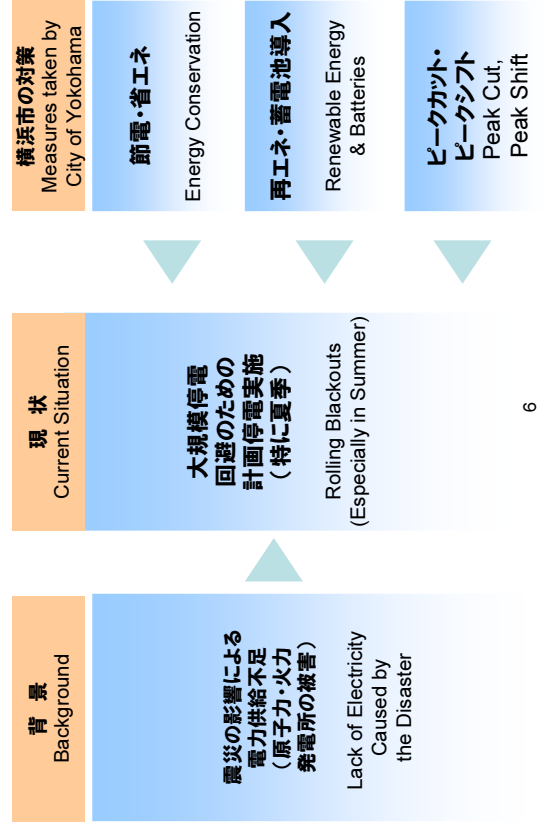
背　景
Background

震災の影響による電力供給不足（原子力・火力発電所の被害）

Lack of Electricity Caused by the Disaster

現　状
Current Situation

大規模停電回避のための計画停電実施（特に夏季）

Rolling Blackouts (Especially in Summer)

横浜市の対策
Measures taken by City of Yokohama

節電・省エネ

Energy Conservation

再エネ・蓄電池導入

Renewable Energy & Batteries

ピークカット・ピークシフト
Peak Cut, Peak Shift

6